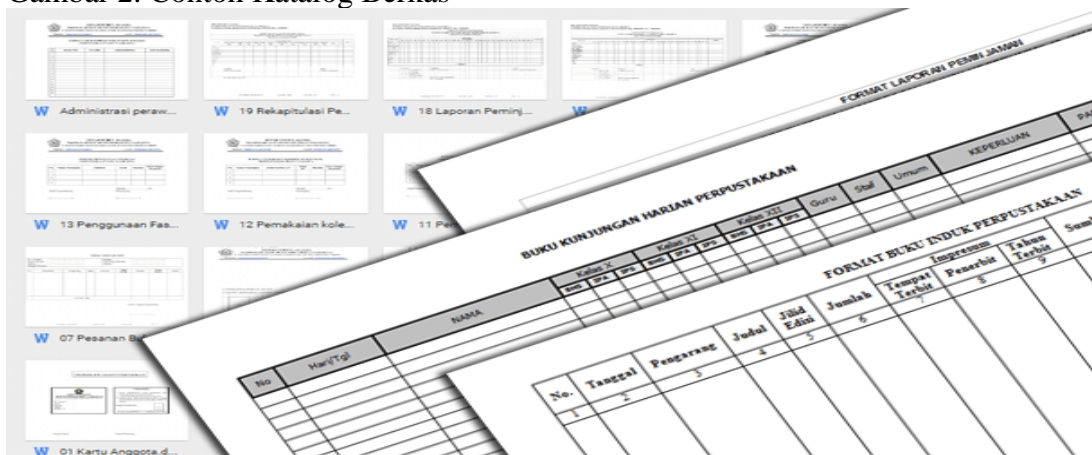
Gambar 2. Contoh Katalog Berkas

W Administrasi peraw...
W 19 Rekapitulasi Pe...
W 18 Laporan Peminj...
W 13 Penggunaan Fas...
W 12 Pemakaian kole...
W 11 Pe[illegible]
W 07 Pesanan B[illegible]
W 01 Kartu Anggota.d...

FORMAT LAPORAN PEMINJAMAN

KEPERLUAN

BUKU KUNJUNGAN HARIAN PERPUSTAKAAN

| No | Hari/Tgl | NAMA | Kelas X | | | Kelas XI | | | Kelas XII | | | Guru | Staf | Umum |
|---|---|---|---|---|---|---|---|---|---|---|---|---|---|---|
| | | | BHS | IPA | IPS | BHS | IPA | IPS | BHS | IPA | IPS | | | |

FORMAT BUKU INDUK PERPUSTAKAAN

| No. | Tanggal | Pengarang | Judul | Jilid Edisi | Jumlah | Tempat Terbit | Impresum Penerbit | Tahun Terbit | Sum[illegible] |
|---|---|---|---|---|---|---|---|---|---|
| 1 | 2 | 3 | 4 | 5 | 6 | 7 | 8 | 9 | |